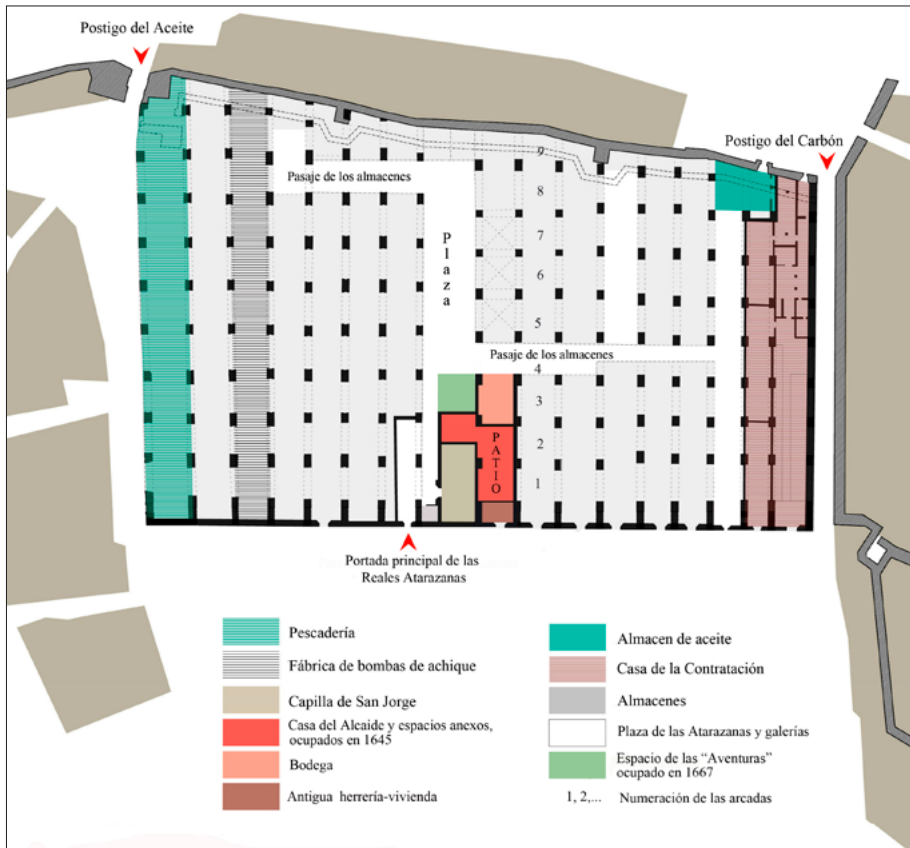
Postigo del Aceite

Postigo del Carbón

Pasaje de los almacenes

P l a z a

9
8
7
6
5

Pasaje de los almacenes

4
3
2
1

P A T I O

Portada principal de las Reales Atarazanas

| | Pescadería | | Almacen de aceite |
|---|---|---|---|
| | Fábrica de bombas de achique | | Casa de la Contratación |
| | Capilla de San Jorge | | Almacenes |
| | Casa del Alcaide y espacios anexos, ocupados en 1645 | | Plaza de las Atarazanas y galerías |
| | Bodega | | Espacio de las “Aventuras” ocupado en 1667 |
| | Antigua herrería-vivienda | 1, 2,... | Numeración de las arcadas |